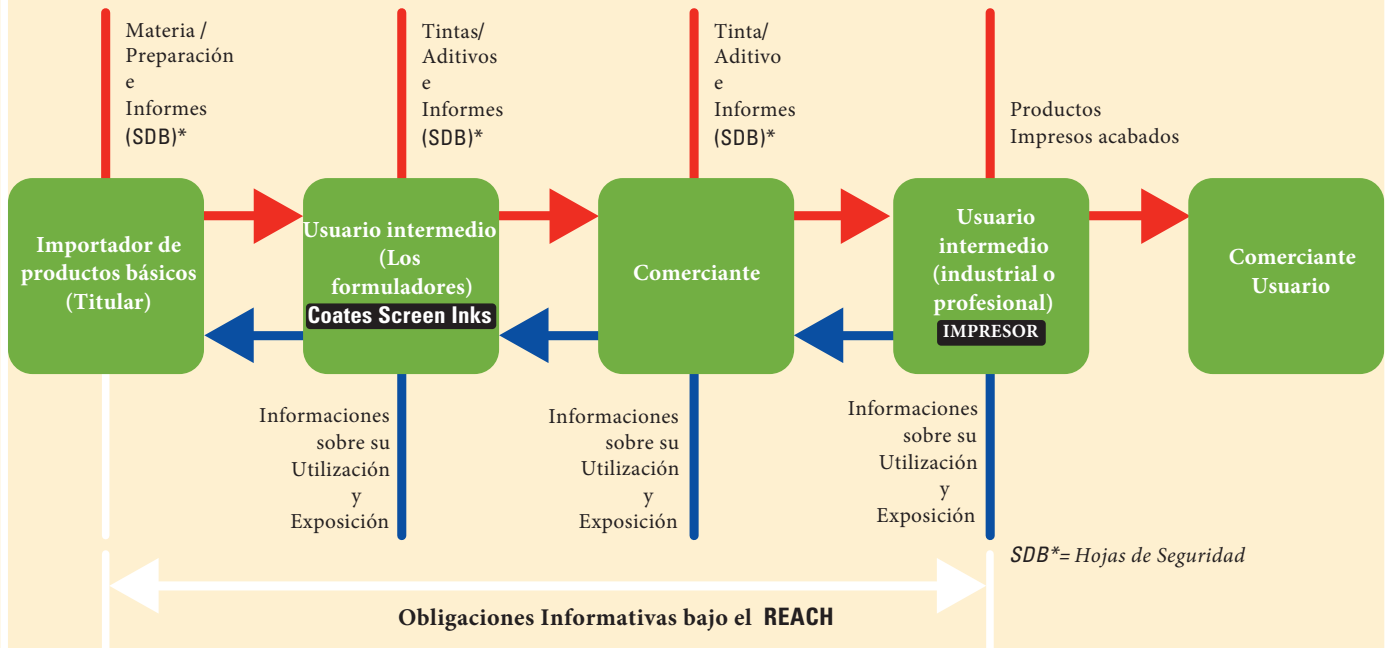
Materia / Preparación e Informes (SDB)*

Tintas/ Aditivos e Informes (SDB)*

Tinta/ Aditivo e Informes (SDB)*

Productos Impresos acabados

Importador de productos básicos (Titular)

Usuario intermedio (Los formuladores)
Coates Screen Inks

Comerciante

Usuario intermedio (industrial o profesional)
IMPRESOR

Comerciante Usuario

Informaciones sobre su Utilización y Exposición

Informaciones sobre su Utilización y Exposición

Informaciones sobre su Utilización y Exposición

SDB*= Hojas de Seguridad

Obligaciones Informativas bajo el REACH